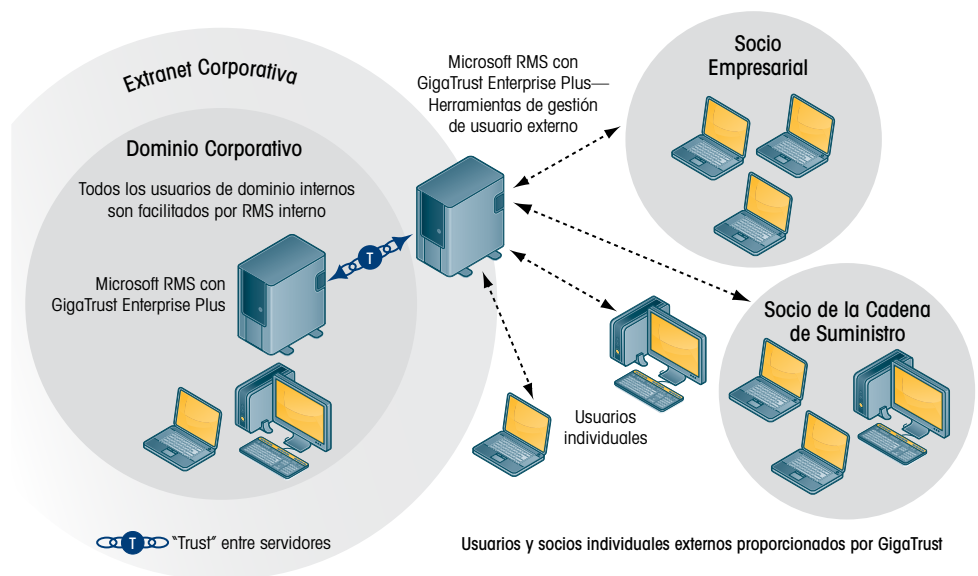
Extranet Corporativa

Dominio Corporativo

Todos los usuarios de dominio internos son facilitados por RMS interno

T

Microsoft RMS con GigaTrust Enterprise Plus

Microsoft RMS con GigaTrust Enterprise Plus— Herramientas de gestión de usuario externo

Socio Empresarial

Socio de la Cadena de Suministro

Usuarios individuales

T "Trust" entre servidores

Usuarios y socios individuales externos proporcionados por GigaTrust